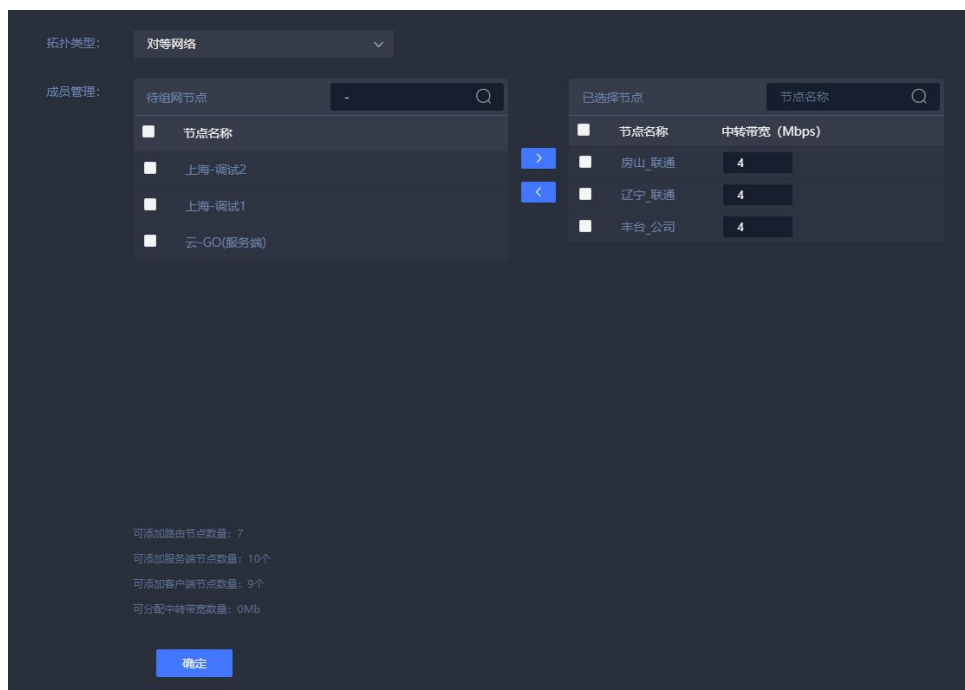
拓扑类型: 对等网络

成员管理:

待组网节点 -

| | 节点名称 |
|---|---|
| | 上海-调试2 |
| | 上海-调试1 |
| | 云-GO(服务端) |

>

<

已选择节点 节点名称

| | 节点名称 | 中转带宽 (Mbps) |
|---|---|---|
| | 房山_联通 | 4 |
| | 辽宁_联通 | 4 |
| | 丰台_公司 | 4 |

可添加路由节点数量: 7
可添加服务端节点数量: 10个
可添加客户端节点数量: 9个
可分配中转带宽数量: 0Mb

确定